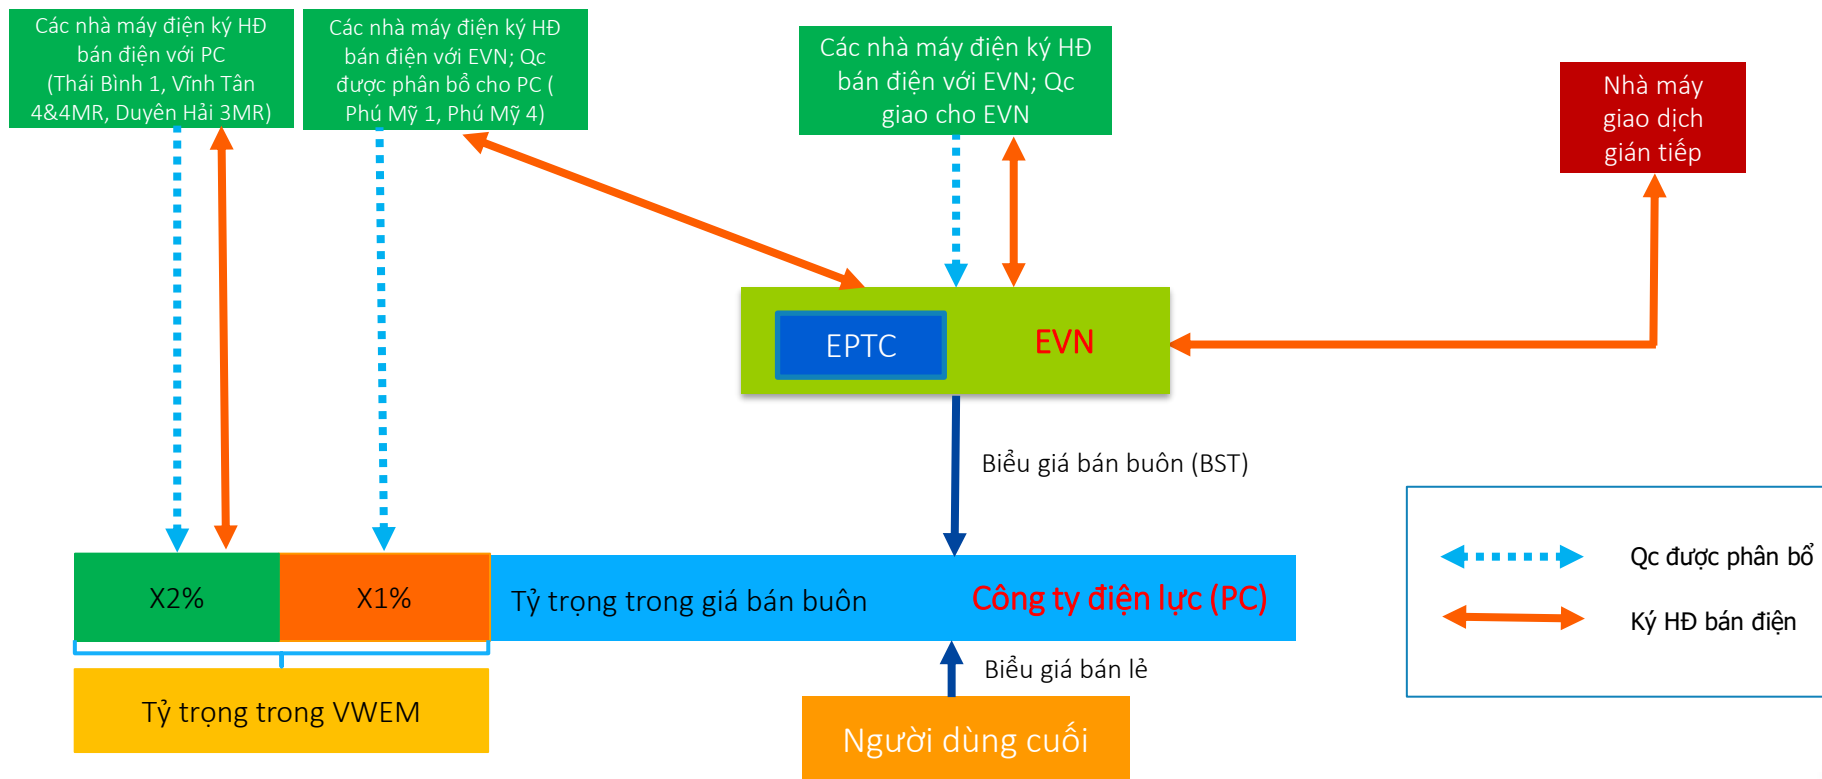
Các nhà máy điện ký HĐ bán điện với PC (Thái Bình 1, Vĩnh Tân 4&4MR, Duyên Hải 3MR)

Các nhà máy điện ký HĐ bán điện với EVN; Qc được phân bổ cho PC ( Phú Mỹ 1, Phú Mỹ 4)

Các nhà máy điện ký HĐ bán điện với EVN; Qc giao cho EVN

Nhà máy giao dịch gián tiếp

EPTC

EVN

Biểu giá bán buôn (BST)

X2%

X1%

Tỷ trọng trong giá bán buôn

Công ty điện lực (PC)

Tỷ trọng trong VWEM

Biểu giá bán lẻ

Người dùng cuối

Qc được phân bổ

Ký HĐ bán điện